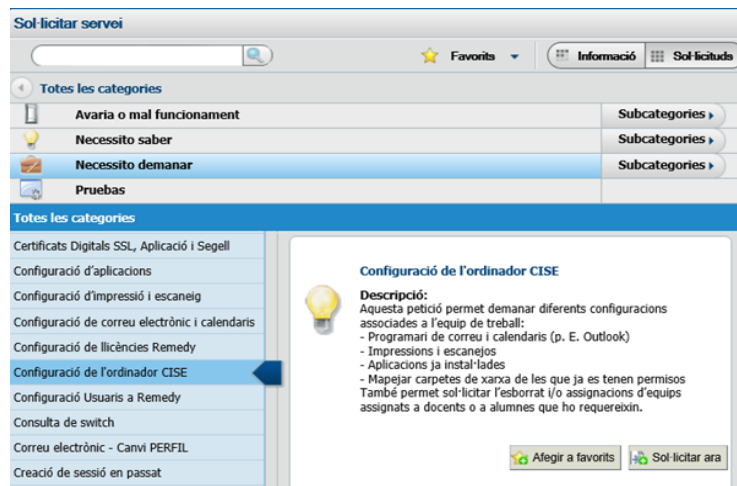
Sol·licitar servei

Favorits

Informació

Sol·licituds

Totes les categories

| | |
|---|---|
| Avaria o mal funcionament | Subcategories |
| Necessito saber | Subcategories |
| Necessito demanar | Subcategories |
| Pruebas | |

Totes les categories

Certificats Digitals SSL, Aplicació i Segell
Configuració d'aplicacions
Configuració d'impressió i escaneig
Configuració de correu electrònic i calendaris
Configuració de llicències Remedy
Configuració de l'ordinador CISE
Configuració Usuaris a Remedy
Consulta de switch
Correu electrònic - Canvi PERFIL
Creació de sessió en passat

Configuració de l'ordinador CISE

Descripció:
Aquesta petició permet demanar diferents configuracions associades a l'equip de treball:
- Programari de correu i calendaris (p. E. Outlook)
- Impressions i escanejos
- Aplicacions ja instal·lades
- Mapejar carpetes de xarxa de les que ja es tenen permisos
També permet sol·licitar l'esborrat i/o assignacions d'equips assignats a docents o a alumnes que ho requereixin.

Afegir a favorits

Sol·licitar ara